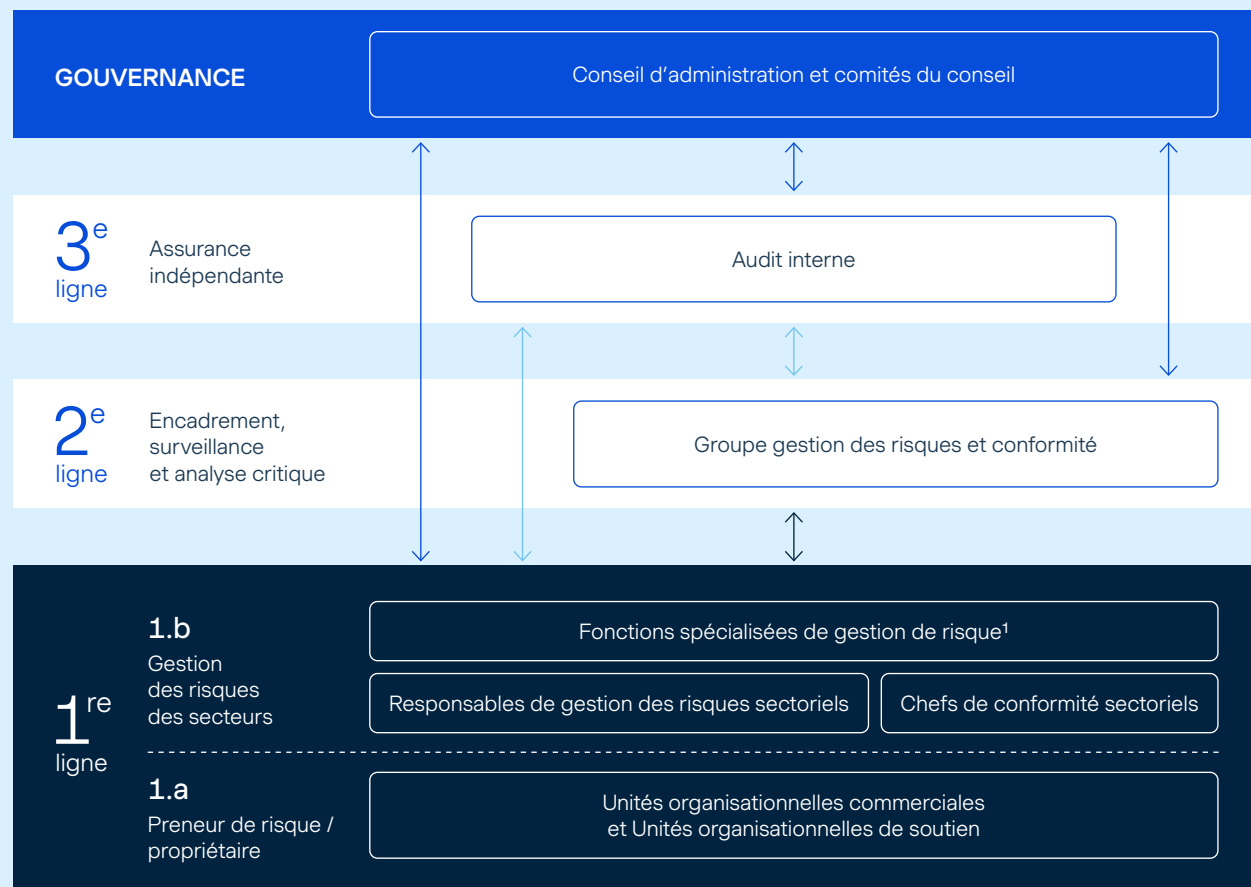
GOUVERNANCE

Conseil d’administration et comités du conseil

3$^{e}$ ligne

Assurance indépendante

Audit interne

2$^{e}$ ligne

Encadrement, surveillance et analyse critique

Groupe gestion des risques et conformité

1$^{re}$ ligne

1.b

Gestion des risques des secteurs

Fonctions spécialisées de gestion de risque¹

Responsables de gestion des risques sectoriels

Chefs de conformité sectoriels

1.a

Preneur de risque / propriétaire

Unités organisationnelles commerciales et Unités organisationnelles de soutien